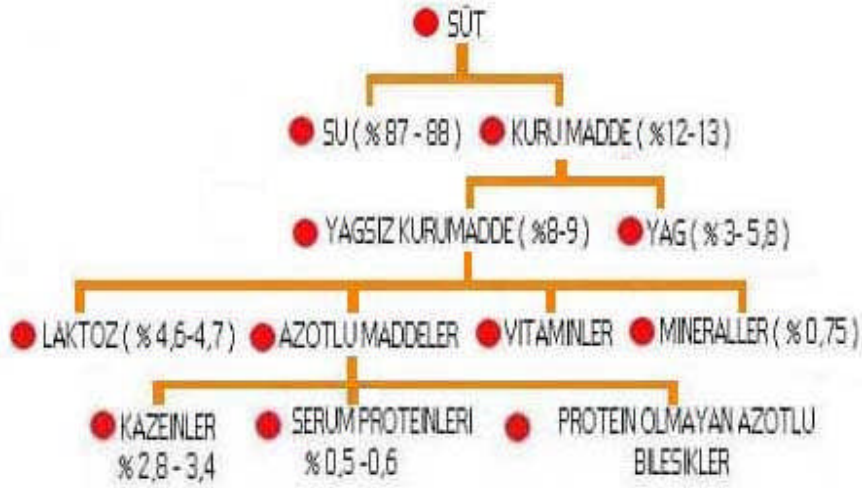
SÜT

SU ( %87 - 88 )
KURU MADDE ( %12-13 )

YAGSIZ KURUMADDE ( %8-9 )
YAG ( % 3- 5,8 )

LAKTOZ ( % 4,6-4,7 )
AZOTLU MADDELER
VITAMINLER
MINERALLER ( % 0,75 )

KAZEINLER %2,8 - 3,4
SERUM PROTEINLERI %0,5 -0,6
PROTEIN OLMAYAN AZOTLU BILESIKLER